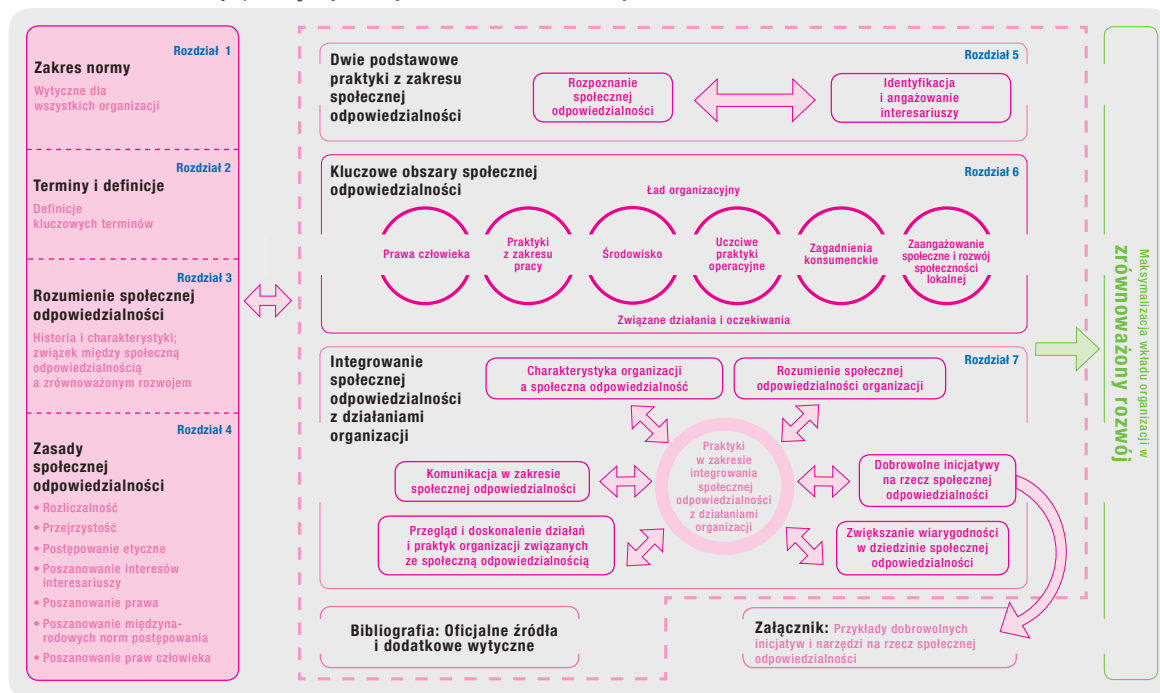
Rozdział 1
Zakres normy
Wytyczne dla wszystkich organizacji

Rozdział 2
Terminy i definicje
Definicje kluczowych terminów

Rozdział 3
Rozumienie społecznej odpowiedzialności
Historia i charakterystyki; związek między społeczną odpowiedzialnością a zrównoważonym rozwojem

Rozdział 4
Zasady społecznej odpowiedzialności
• Rozliczalność
• Przejrzystość
• Postępowanie etyczne
• Poszanowanie interesów interesariuszy
• Poszanowanie prawa
• Poszanowanie międzynarodowych norm postępowania
• Poszanowanie praw człowieka

Rozdział 5
Dwie podstawowe praktyki z zakresu społecznej odpowiedzialności
Rozpoznanie społecznej odpowiedzialności
Identyfikacja i angażowanie interesariuszy

Rozdział 6
Kluczowe obszary społecznej odpowiedzialności
Ład organizacyjny
Prawa człowieka
Praktyki z zakresu pracy
Środowisko
Uczciwe praktyki operacyjne
Zagadnienia konsumenckie
Zaangażowanie społeczne i rozwój społeczności lokalnej
Związane działania i oczekiwania

Rozdział 7
Integrowanie społecznej odpowiedzialności z działaniami organizacji
Charakterystyka organizacji a społeczna odpowiedzialność
Rozumienie społecznej odpowiedzialności organizacji
Praktyki w zakresie integrowania społecznej odpowiedzialności z działaniami organizacji
Komunikacja w zakresie społecznej odpowiedzialności
Dobrowolne inicjatywy na rzecz społecznej odpowiedzialności
Przegląd i doskonalenie działań i praktyk organizacji związanych ze społeczną odpowiedzialnością
Zwiększanie wiarygodności w dziedzinie społecznej odpowiedzialności

Bibliografia: Oficjalne źródła i dodatkowe wytyczne

Załącznik: Przykłady dobrowolnych inicjatyw i narzędzi na rzecz społecznej odpowiedzialności

Maksymalizacja wkładu organizacji w zrównoważony rozwój